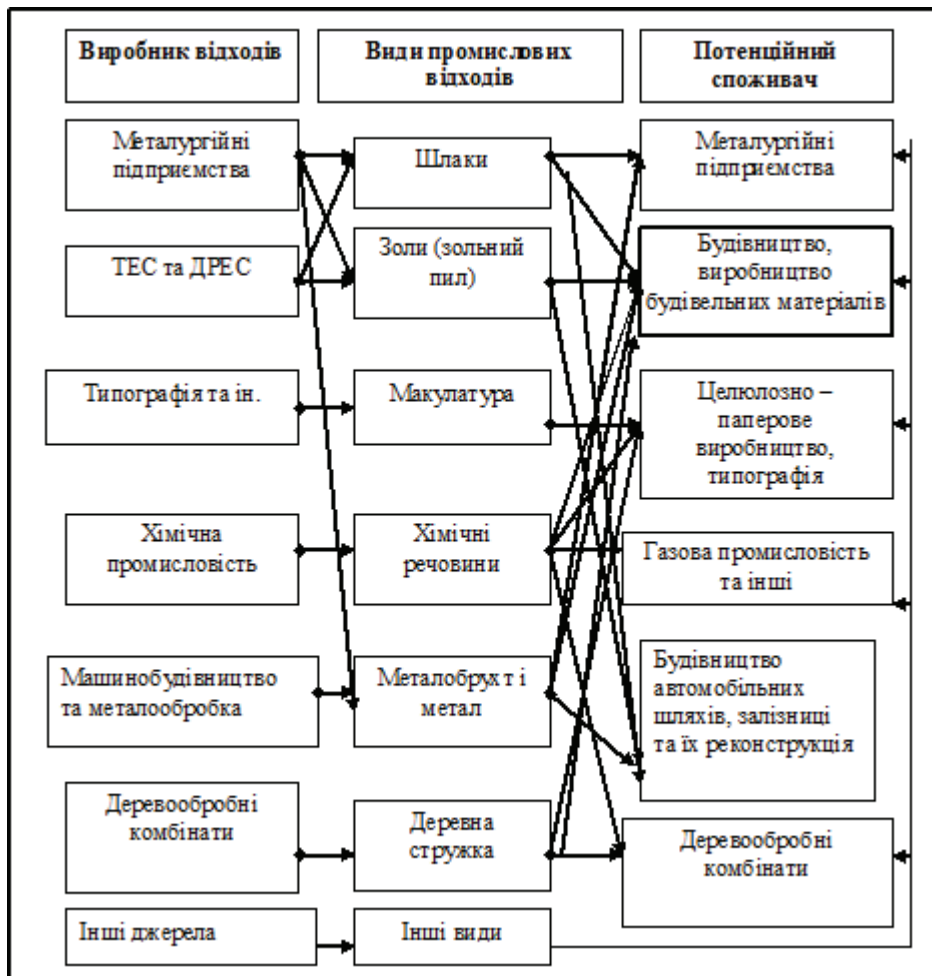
Виробник відходів

Види промислових відходів

Потенційний споживач

Металургійні підприємства

ТЕС та ДРЕС

Типографія та ін.

Хімічна промисловість

Машинобудівництво та металообробка

Деревообробні комбінати

Інші джерела

Шлаки

Золи (зольний пил)

Макулатура

Хімічні речовини

Металобрухт і метал

Деревна стружка

Інші види

Металургійні підприємства

Будівництво, виробництво будівельних матеріалів

Целюлозно – паперове виробництво, типографія

Газова промисловість та інші

Будівництво автомобільних шляхів, залізниці та їх реконструкція

Деревообробні комбінати